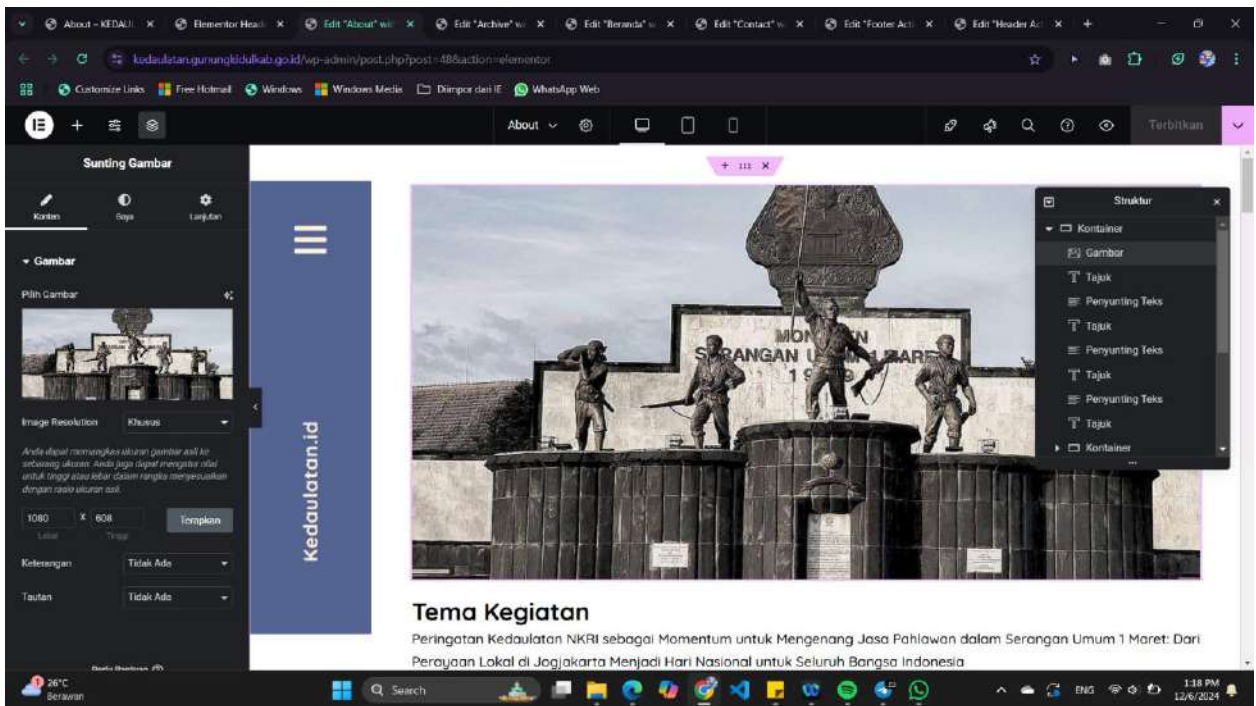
About – KEDAUL × Elementor Head × Edit "About" wi × Edit "Archive" w × Edit "Beranda" w × Edit "Contact" w × Edit "Footer Acti × Edit "Header Ac ×

kedaulatan.gunungkidulkab.go.id/wp-admin/post.php?post=48&action=elementor

Customize Links Free Hotmail Windows Windows Media Diimpor dari IE WhatsApp Web

About Terbitkan

Sunting Gambar

Konten Gaya Lanjutan

Gambar

Pilih Gambar

Image Resolution Khusus

Anda dapat memangkas ukuran gambar asli ke sebarang ukuran. Anda juga dapat mengatur nilai untuk tinggi atau lebar dalam rangka menyesuaikan dengan rasio ukuran asli.

1080 X 608 Terapkan
Lebar Tinggi

Keterangan Tidak Ada

Tautan Tidak Ada

Kedaulatan.id

MONUMEN SERANGAN UMUM 1 MARET 1949

Struktur
Kontainer
Gambar
Tajuk
Penyunting Teks
Tajuk
Penyunting Teks
Tajuk
Penyunting Teks
Tajuk
Kontainer

Tema Kegiatan

Peringatan Kedaulatan NKRI sebagai Momentum untuk Mengenang Jasa Pahlawan dalam Serangan Umum 1 Maret: Dari Perayaan Lokal di Jogjakarta Menjadi Hari Nasional untuk Seluruh Bangsa Indonesia

26°C Berawan Search ENG 1:18 PM 12/6/2024